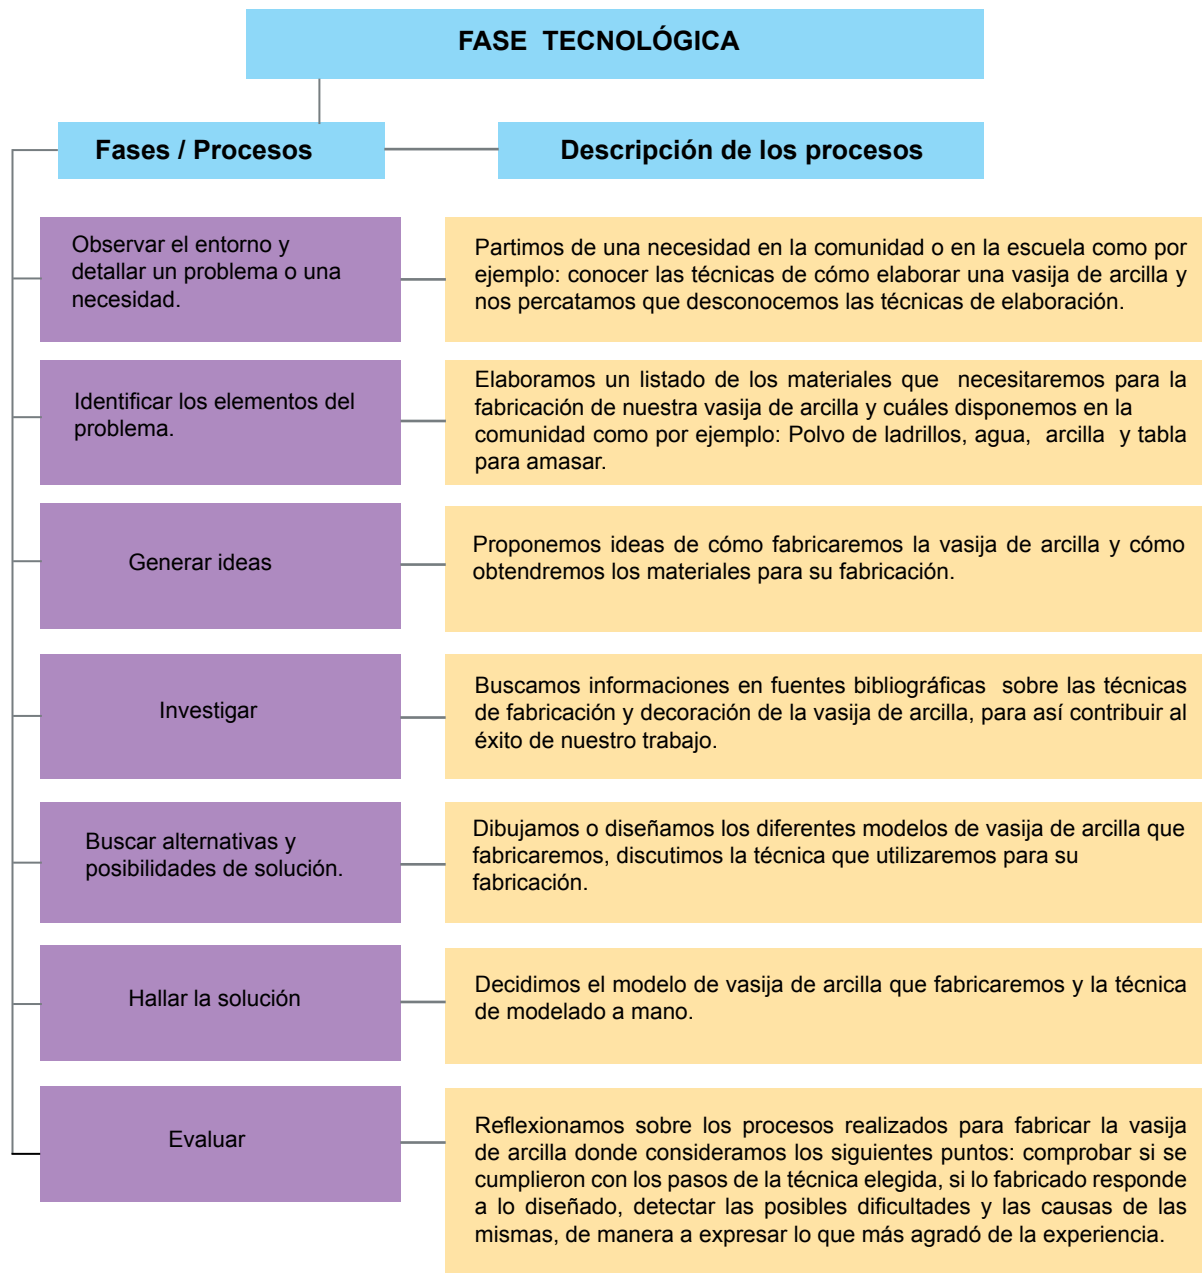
FASE TECNOLÓGICA

Fases / Procesos

Descripción de los procesos

Observar el entorno y detallar un problema o una necesidad.

Partimos de una necesidad en la comunidad o en la escuela como por ejemplo: conocer las técnicas de cómo elaborar una vasija de arcilla y nos percatamos que desconocemos las técnicas de elaboración.

Identificar los elementos del problema.

Elaboramos un listado de los materiales que necesitaremos para la fabricación de nuestra vasija de arcilla y cuáles disponemos en la comunidad como por ejemplo: Polvo de ladrillos, agua, arcilla y tabla para amasar.

Generar ideas

Proponemos ideas de cómo fabricaremos la vasija de arcilla y cómo obtendremos los materiales para su fabricación.

Investigar

Buscamos informaciones en fuentes bibliográficas sobre las técnicas de fabricación y decoración de la vasija de arcilla, para así contribuir al éxito de nuestro trabajo.

Buscar alternativas y posibilidades de solución.

Dibujamos o diseñamos los diferentes modelos de vasija de arcilla que fabricaremos, discutimos la técnica que utilizaremos para su fabricación.

Hallar la solución

Decidimos el modelo de vasija de arcilla que fabricaremos y la técnica de modelado a mano.

Evaluar

Reflexionamos sobre los procesos realizados para fabricar la vasija de arcilla donde consideramos los siguientes puntos: comprobar si se cumplieron con los pasos de la técnica elegida, si lo fabricado responde a lo diseñado, detectar las posibles dificultades y las causas de las mismas, de manera a expresar lo que más agradó de la experiencia.